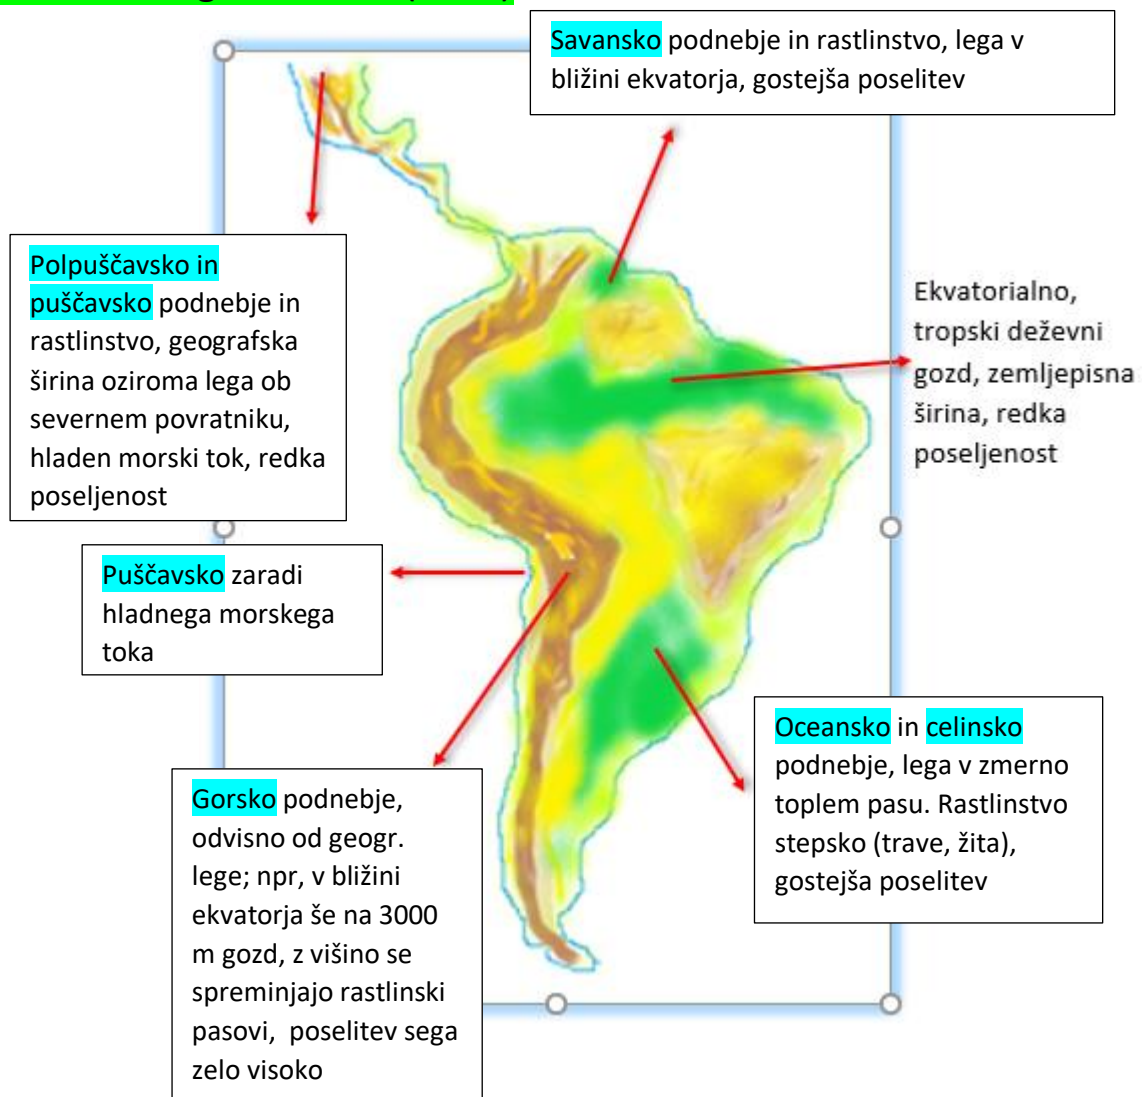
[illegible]

Savansko podnebje in rastlinstvo, lega v bližini ekvatorja, gostejša poselitev

Polpuščavsko in puščavsko podnebje in rastlinstvo, geografska širina oziroma lega ob severnem povratniku, hladen morski tok, redka poseljenost

Ekvatorialno, tropski deževni gozd, zemljepisna širina, redka poseljenost

Puščavsko zaradi hladnega morskega toka

Oceansko in celinsko podnebje, lega v zmerno toplem pasu. Rastlinstvo stepsko (trave, žita), gostejša poselitev

Gorsko podnebje, odvisno od geogr. lege; npr, v bližini ekvatorja še na 3000 m gozd, z višino se spreminjajo rastlinski pasovi, poselitev sega zelo visoko